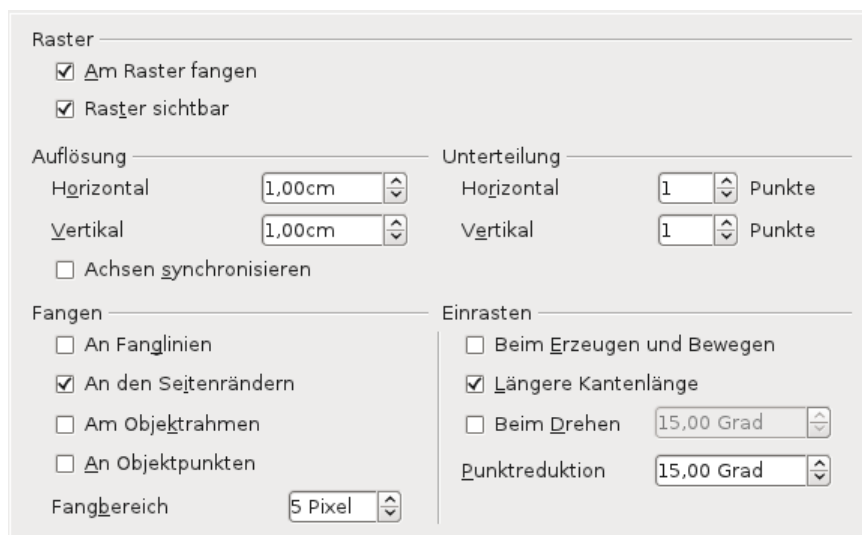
Raster

☑ Am Raster fangen

☑ Raster sichtbar

Auflösung

Horizontal 1,00cm

Vertikal 1,00cm

☐ Achsen synchronisieren

Unterteilung

Horizontal 1 Punkte

Vertikal 1 Punkte

Fangen

☐ An Fanglinien

☑ An den Seitenrändern

☐ Am Objektrahmen

☐ An Objektpunkten

Fangbereich 5 Pixel

Einrasten

☐ Beim Erzeugen und Bewegen

☑ Längere Kantenlänge

☐ Beim Drehen 15,00 Grad

Punktreduktion 15,00 Grad